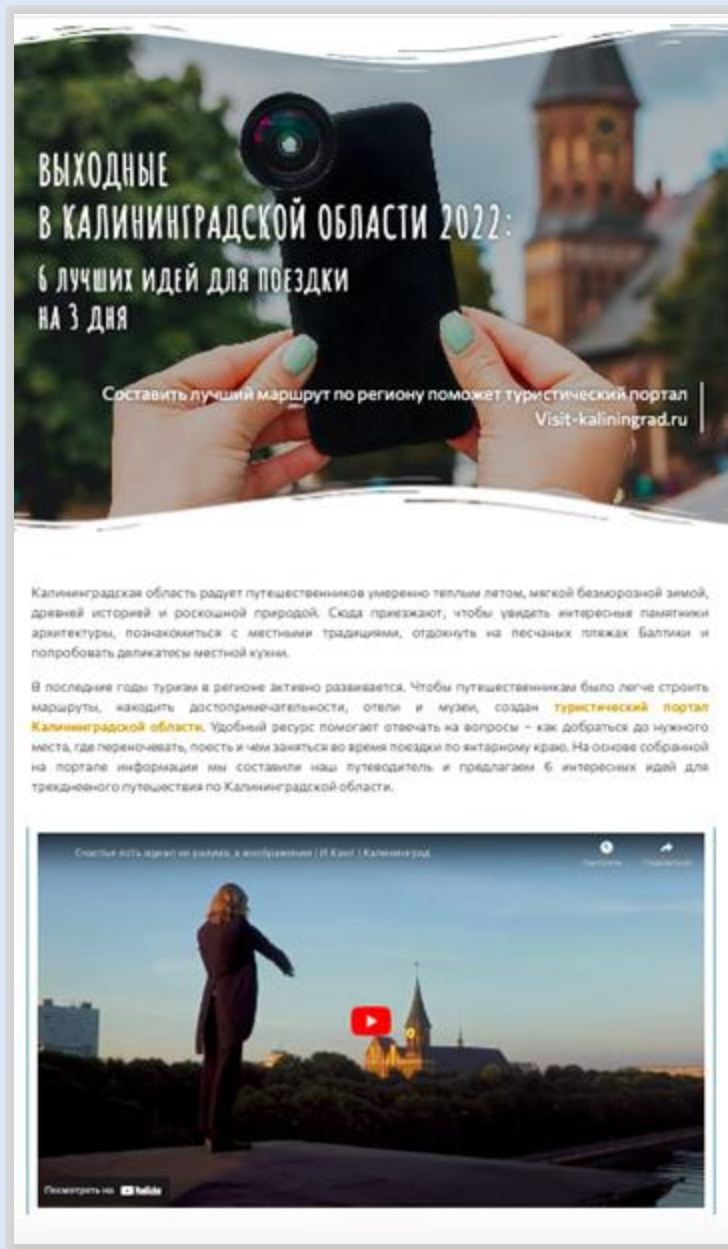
ВЫХОДНЫЕ В КАЛИНИНГРАДСКОЙ ОБЛАСТИ 2022: 6 ЛУЧШИХ ИДЕЙ ДЛЯ ПОЕЗДКИ НА 3 ДНЯ

Составить лучший маршрут по региону поможет туристический портал Visit-kaliningrad.ru

Калининградская область радует путешественников умеренно теплым летом, мягкой безморозной зимой, древней историей и роскошной природой. Сюда приезжают, чтобы увидеть интересные памятники архитектуры, познакомиться с местными традициями, отдохнуть на песчаных пляжах Балтики и попробовать деликатесы местной кухни.

В последние годы туризм в регионе активно развивается. Чтобы путешественникам было легче строить маршруты, находить достопримечательности, отели и музеи, создан туристический портал Калининградской области. Удобный ресурс помогает отвечать на вопросы – как добраться до нужного места, где переночевать, поесть и чем заняться во время поездки по янтарному краю. На основе собранной на портале информации мы составили наш путеводитель и предлагаем 6 интересных идей для трехдневного путешествия по Калининградской области.

Счастье есть идеал не разума, а воображения | И.Кант | Калининград

Смотреть позже

Поделиться

Посмотреть на YouTube